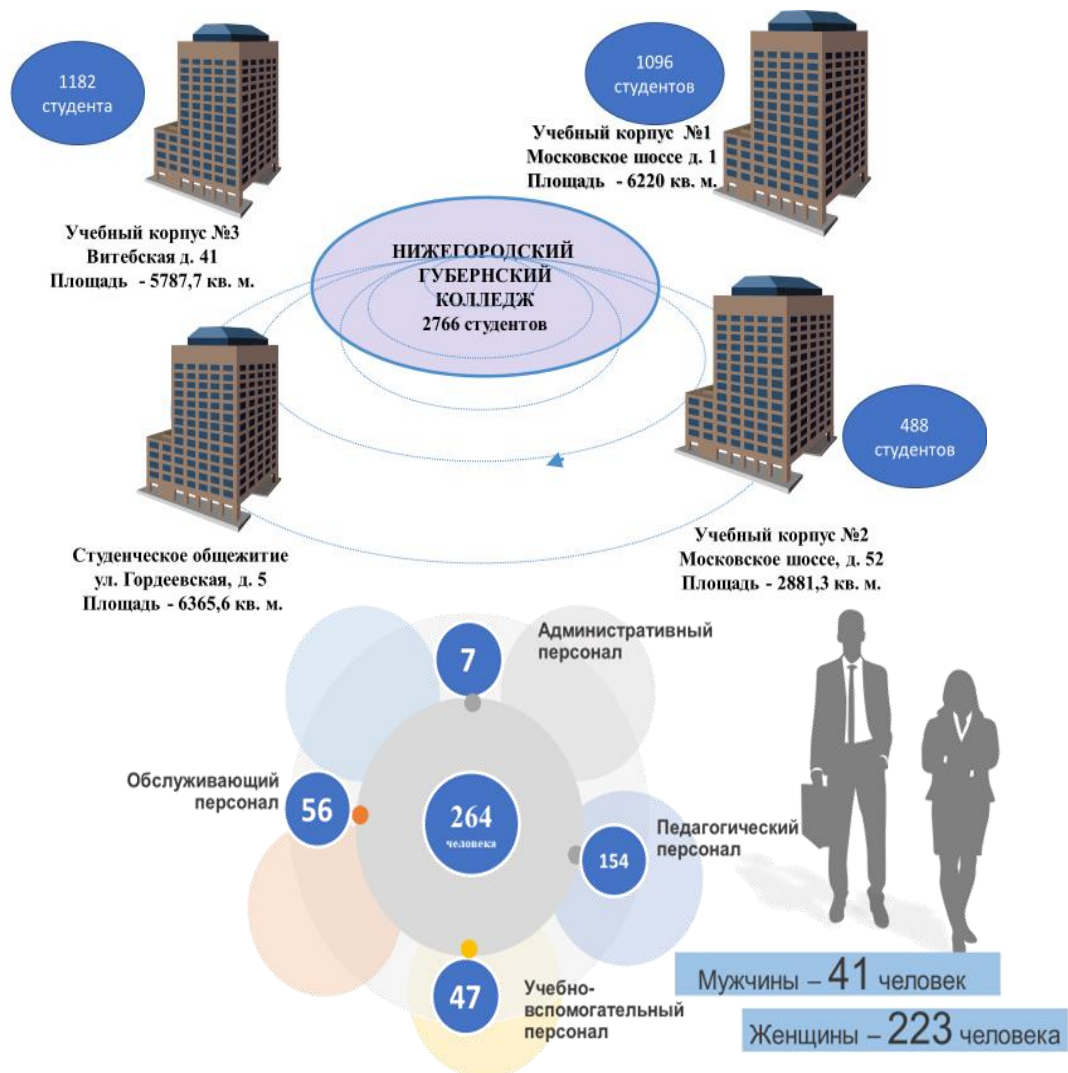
1182 студента

1096 студентов

Учебный корпус №1
Московское шоссе д. 1
Площадь - 6220 кв. м.

Учебный корпус №3
Витебская д. 41
Площадь - 5787,7 кв. м.

НИЖЕГОРОДСКИЙ ГУБЕРНСКИЙ КОЛЛЕДЖ
2766 студентов

488 студентов

Студенческое общежитие
ул. Гордеевская, д. 5
Площадь - 6365,6 кв. м.

Учебный корпус №2
Московское шоссе, д. 52
Площадь - 2881,3 кв. м.

7 Административный персонал

56 Обслуживающий персонал

264 человека

154 Педагогический персонал

47 Учебно-вспомогательный персонал

Мужчины – 41 человек

Женщины – 223 человека